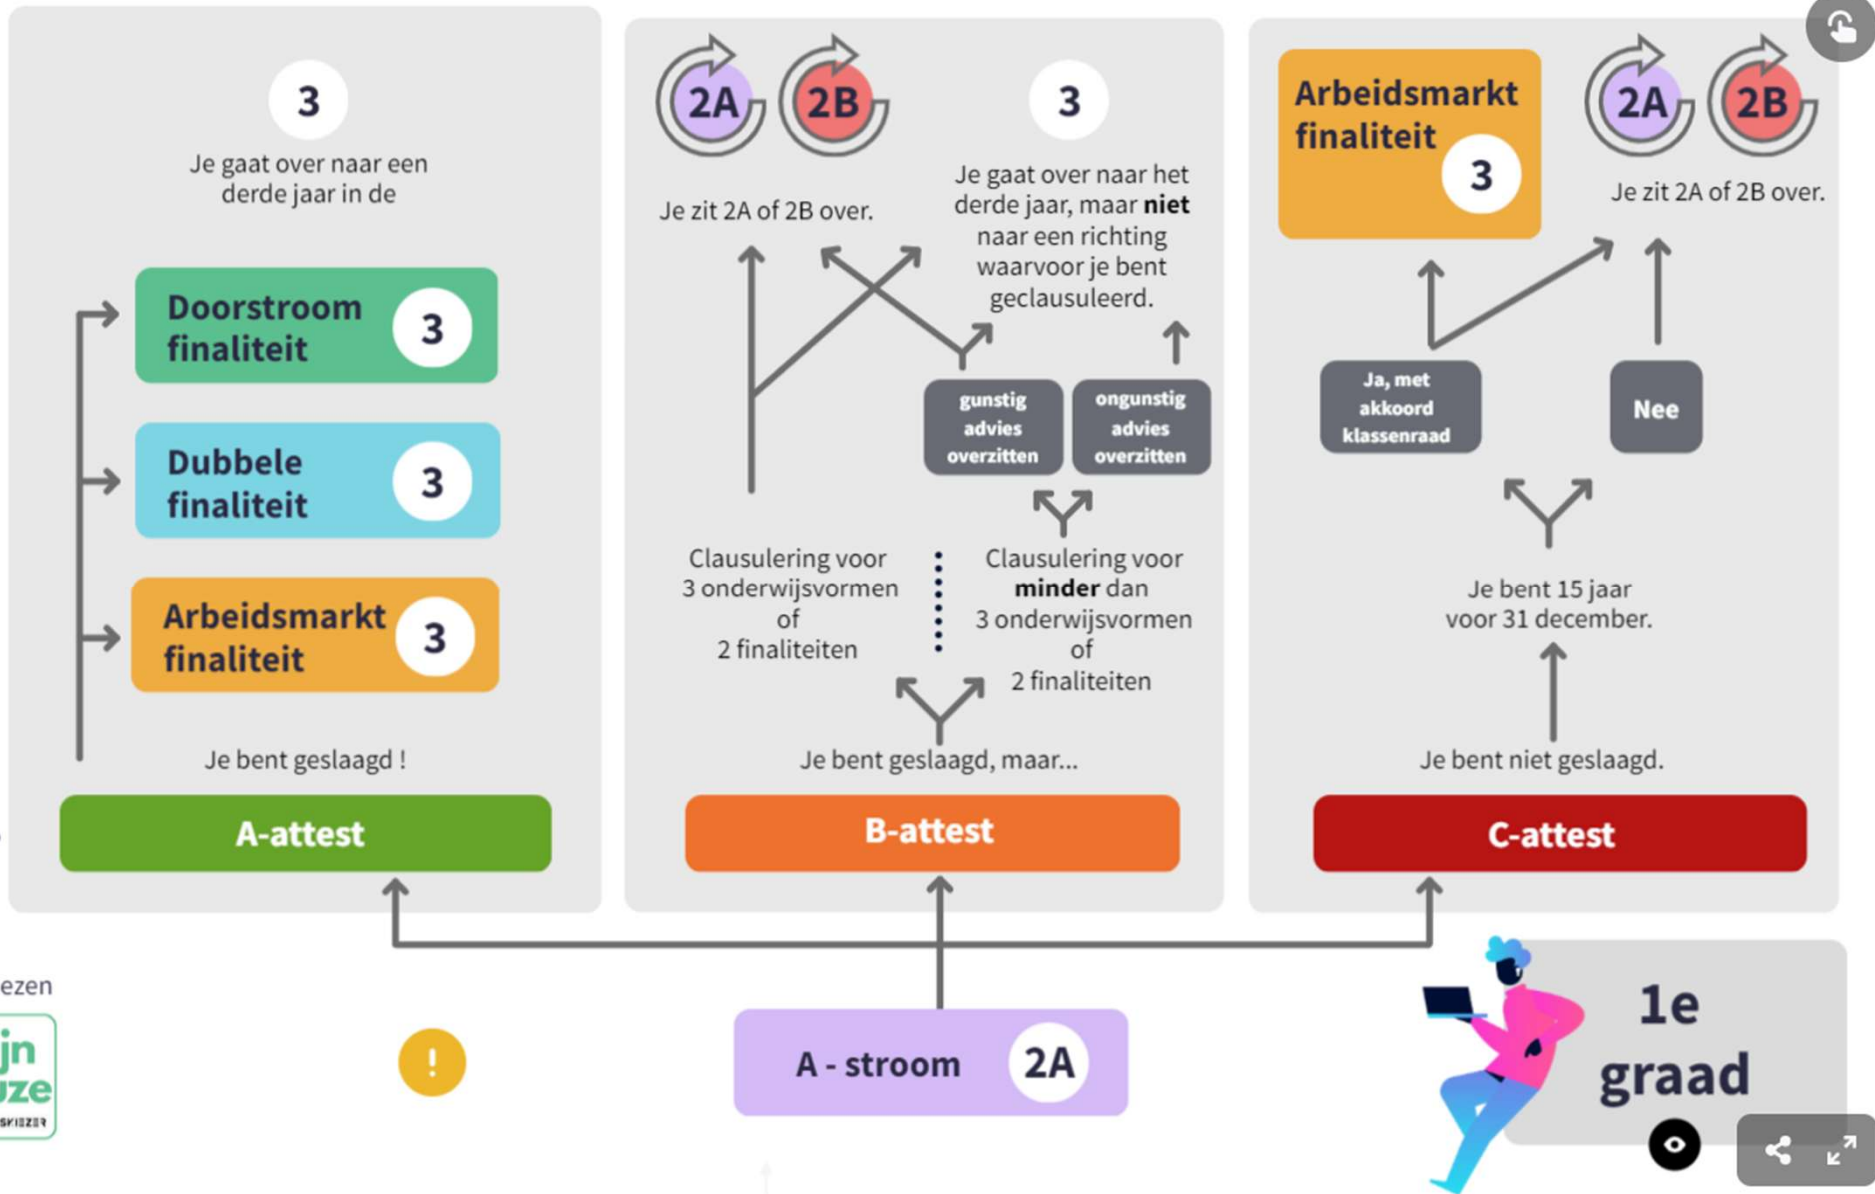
3

Je gaat over naar een derde jaar in de

Doorstroom finaliteit 3

Dubbele finaliteit 3

Arbeidsmarkt finaliteit 3

Je bent geslaagd !

A-attest

2A 2B

Je zit 2A of 2B over.

3

Je gaat over naar het derde jaar, maar **niet** naar een richting waarvoor je bent geclausuleerd.

gunstig advies overzitten

ongunstig advies overzitten

Clausulering voor 3 onderwijsvormen of 2 finaliteiten

Clausulering voor **minder** dan 3 onderwijsvormen of 2 finaliteiten

Je bent geslaagd, maar...

B-attest

Arbeidsmarkt finaliteit 3

2A 2B

Je zit 2A of 2B over.

Ja, met akkoord klassenraad

Nee

Je bent 15 jaar voor 31 december.

Je bent niet geslaagd.

C-attest

ezen

jn
ze

!

A - stroom 2A

1e graad